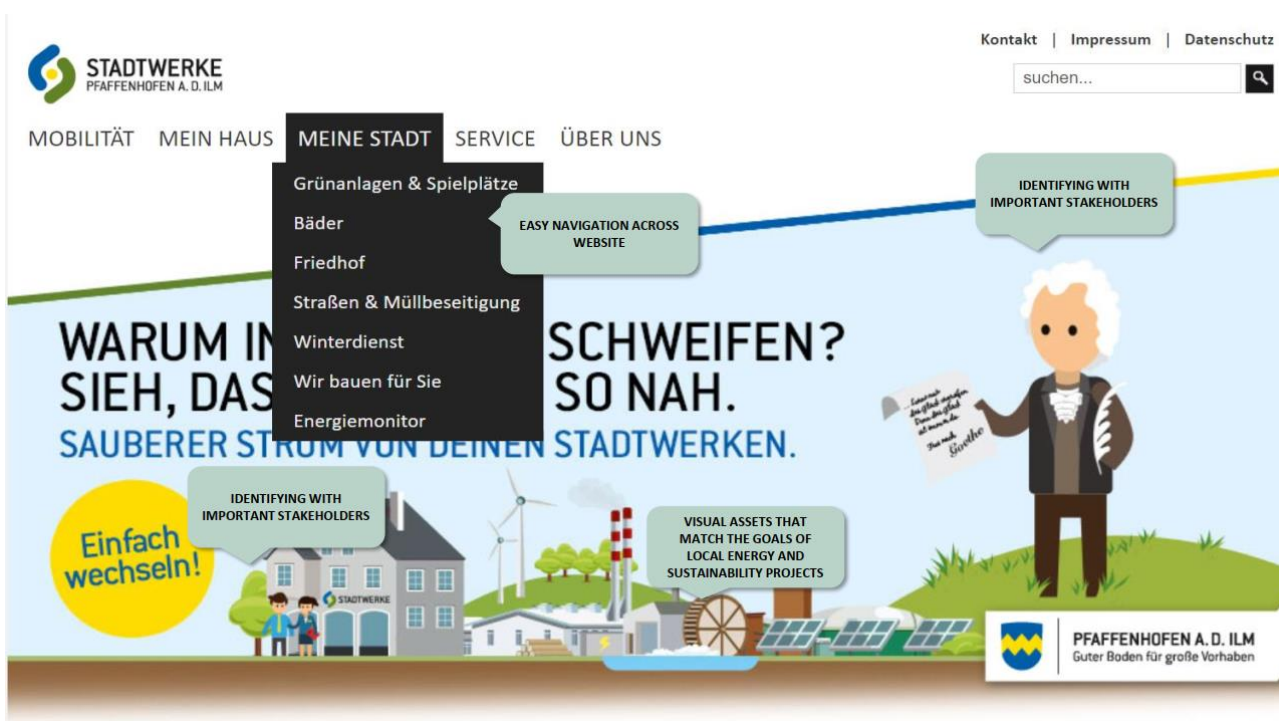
STADTWERKE
PFAFFENHOFEN A. D. ILM

Kontakt | Impressum | Datenschutz

suchen...

MOBILITÄT MEIN HAUS MEINE STADT SERVICE ÜBER UNS

Grünanlagen & Spielplätze
Bäder
Friedhof
Straßen & Müllbeseitigung
Winterdienst
Wir bauen für Sie
Energiemonitor

EASY NAVIGATION ACROSS WEBSITE

IDENTIFYING WITH IMPORTANT STAKEHOLDERS

WARUM IN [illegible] SCHWEIFEN?
SIEH, DAS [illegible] SO NAH.
SAUBERER STROM VON DEINEN STADTWERKEN.

IDENTIFYING WITH IMPORTANT STAKEHOLDERS

Einfach wechseln!

STADTWERKE

VISUAL ASSETS THAT MATCH THE GOALS OF LOCAL ENERGY AND SUSTAINABILITY PROJECTS

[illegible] Goethe

PFAFFENHOFEN A. D. ILM
Guter Boden für große Vorhaben